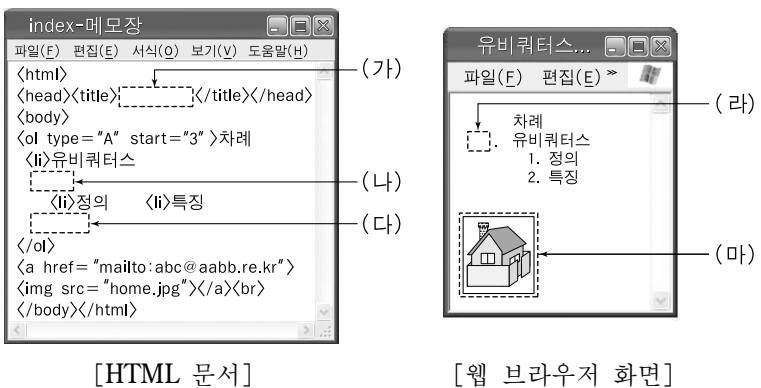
index-메모장

파일(F) 편집(E) 서식(O) 보기(V) 도움말(H)

<html>
<head><title> </title></head>
<body>
<ol type="A" start="3">차례
<li>유비쿼터스

<li>정의 <li>특징

</ol>
<a href="mailto:abc@aabb.re.kr">
<img src="home.jpg"></a><br>
</body></html>

(가)
(나)
(다)

유비쿼터스...

파일(F) 편집(E) »

차례
. 유비쿼터스
1. 정의
2. 특징

(라)
(마)

[HTML 문서]

[웹 브라우저 화면]